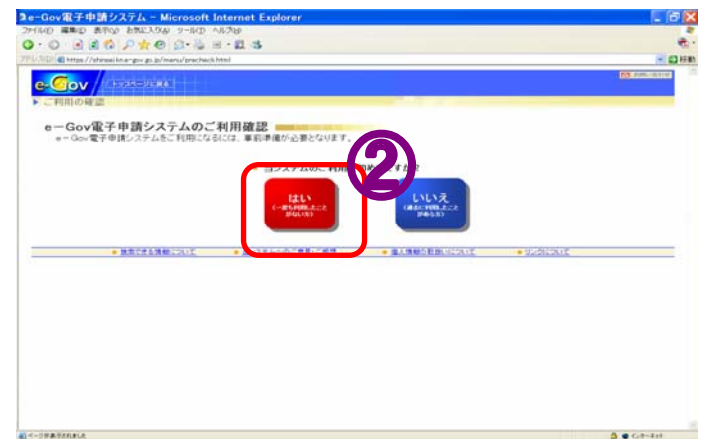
e-Gov電子申請システム - Microsoft Internet Explorer

ファイル(F) 編集(E) 表示(V) お気に入り(A) ツール(T) ヘルプ(H)

アドレス(D) https://shinsei.e-gov.go.jp/menu/precheck.html

移動

e-Gov

トップページに戻る

ご利用の確認

e－Gov電子申請システムのご利用確認

e－Gov電子申請システムをご利用になるには、事前準備が必要となります。

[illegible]システムのご利用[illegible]すか？

②

はい
（一度も利用したことがない方）

いいえ
（過去に利用したことがある方）

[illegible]

ページが表示されました

インターネット